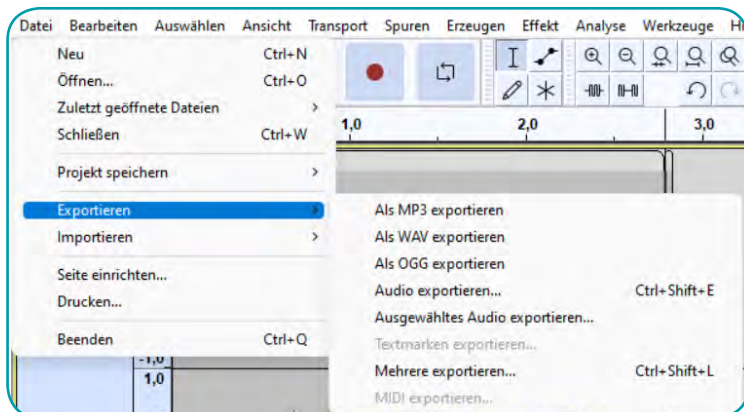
Datei Bearbeiten Auswählen Ansicht Transport Spuren Erzeugen Effekt Analyse Werkzeuge H

Neu Ctrl+N
Öffnen... Ctrl+O
Zuletzt geöffnete Dateien >
Schließen Ctrl+W

Projekt speichern >

Exportieren >
Importieren >

Seite einrichten...
Drucken...

Beenden Ctrl+Q

Als MP3 exportieren
Als WAV exportieren
Als OGG exportieren
Audio exportieren... Ctrl+Shift+E
Ausgewähltes Audio exportieren...
Textmarken exportieren...
Mehrere exportieren... Ctrl+Shift+L
MIDI exportieren...

1,0
2,0
3,0
-1,0
1,0